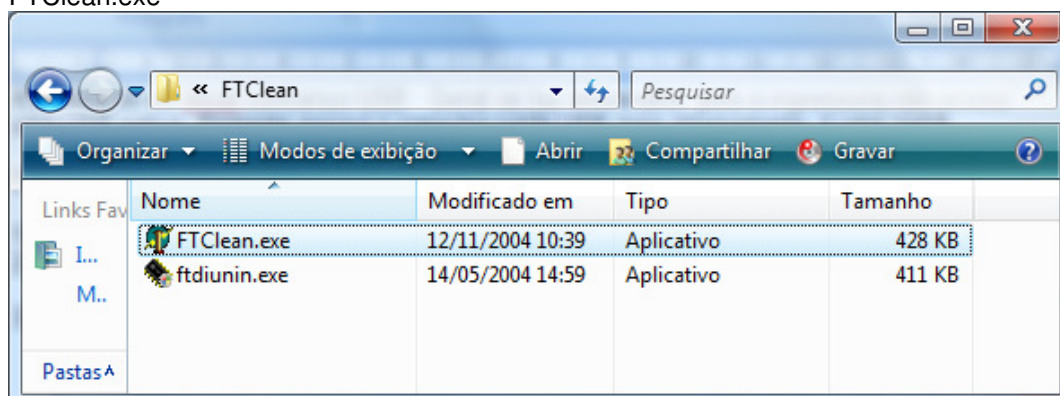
FTClean.exe

« FTClean

Pesquisar

Organizar ▾ Modos de exibição ▾ Abrir Compartilhar Gravar

Links Fav

I...

M..

Pastas ^

| Nome | Modificado em | Tipo | Tamanho |
|---|---|---|---|
| FTClean.exe | 12/11/2004 10:39 | Aplicativo | 428 KB |
| ftdiunin.exe | 14/05/2004 14:59 | Aplicativo | 411 KB |